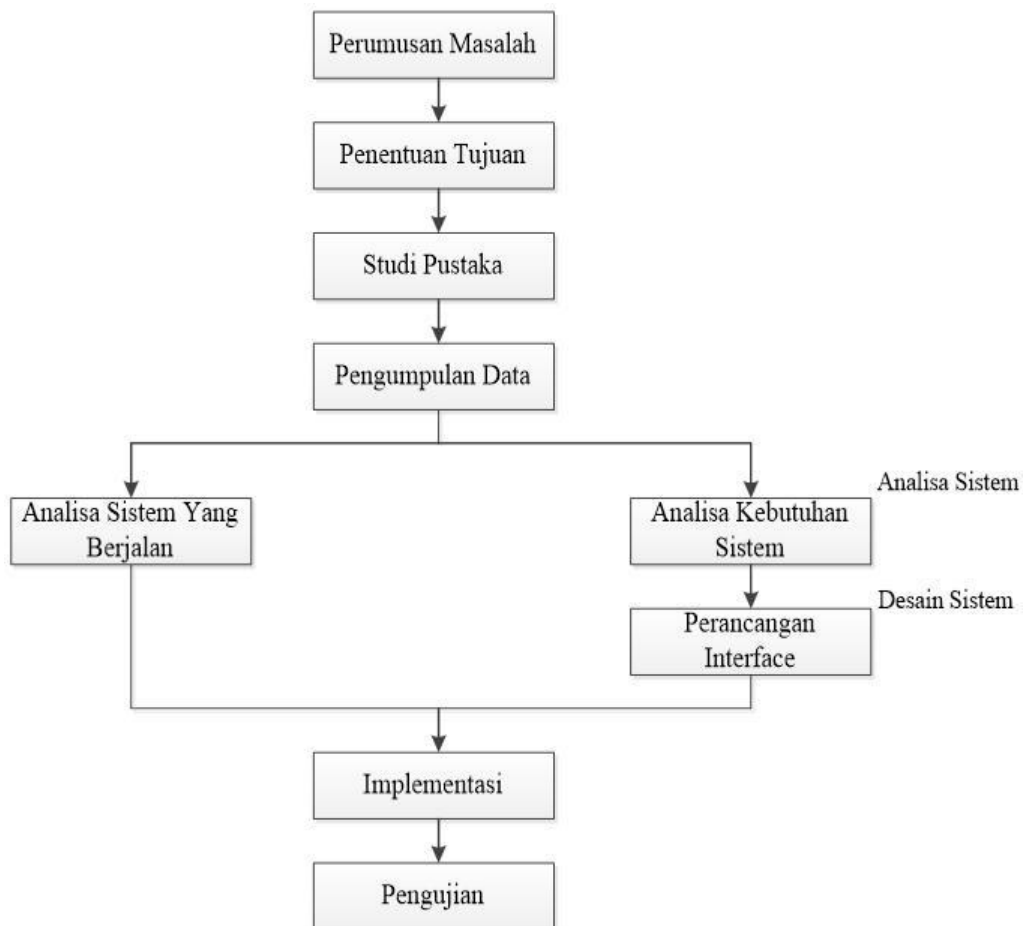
Perumusan Masalah

Penentuan Tujuan

Studi Pustaka

Pengumpulan Data

Analisa Sistem Yang Berjalan

Analisa Sistem

Analisa Kebutuhan Sistem

Desain Sistem

Perancangan Interface

Implementasi

Pengujian